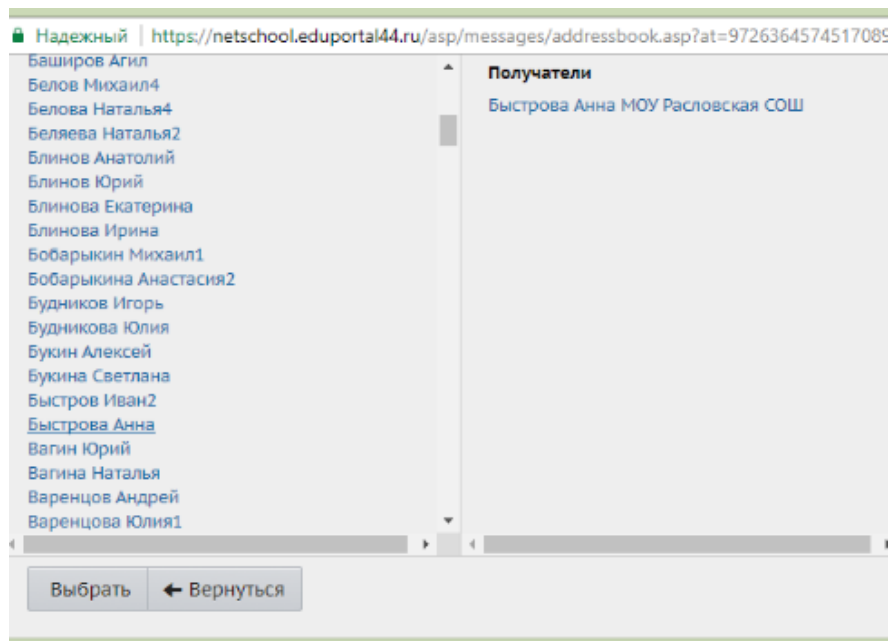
Надежный | https://netschool.eduportal44.ru/asp/messages/addressbook.asp?at=972636457451708

Баширов Агил
Белов Михаил4
Белова Наталья4
Беляева Наталья2
Блинов Анатолий
Блинов Юрий
Блинова Екатерина
Блинова Ирина
Бобарыкин Михаил1
Бобарыкина Анастасия2
Будников Игорь
Будникова Юлия
Букин Алексей
Букина Светлана
Быстров Иван2
Быстрова Анна
Вагин Юрий
Вагина Наталья
Баренцов Андрей
Варенцова Юлия1

Получатели
Быстрова Анна МОУ Расловская СОШ

Выбрать
← Вернуться